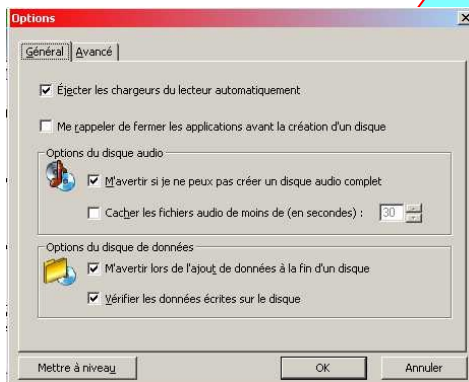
Options

Général | Avancé

Éjecter les chargeurs du lecteur automatiquement

Me rappeler de fermer les applications avant la création d'un disque

Options du disque audio

M'avertir si je ne peux pas créer un disque audio complet

Cacher les fichiers audio de moins de (en secondes) : 30

Options du disque de données

M'avertir lors de l'ajout de données à la fin d'un disque

Vérifier les données écrites sur le disque

Mettre à niveau | OK | Annuler